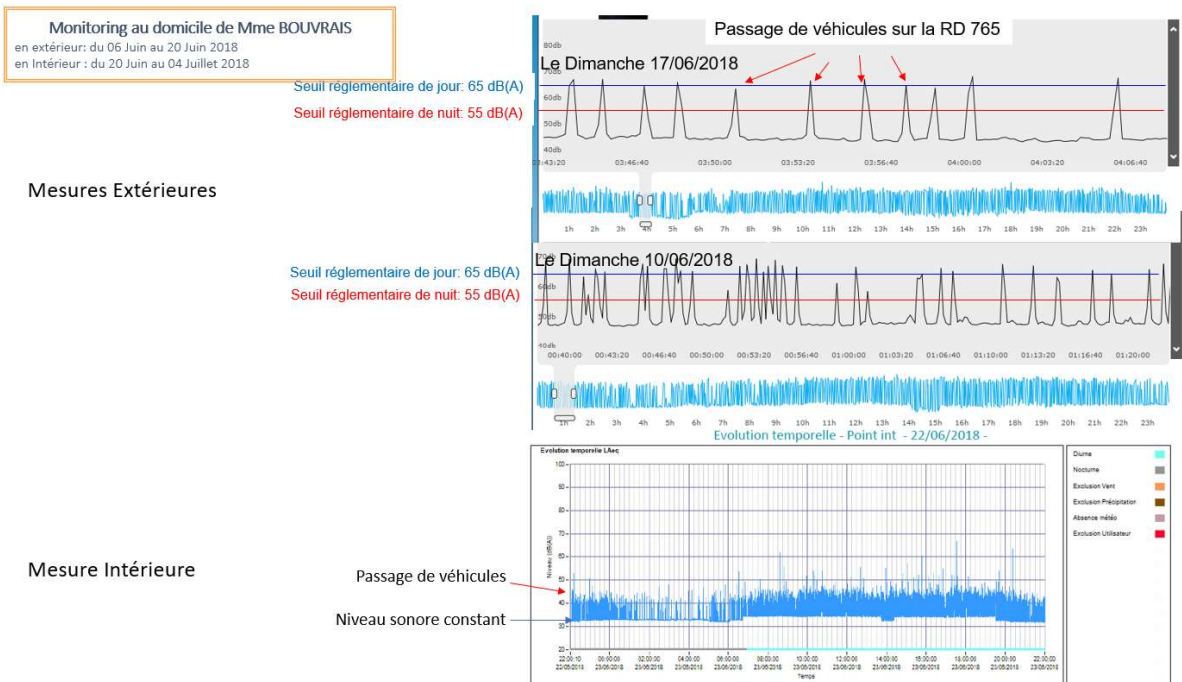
Monitoring au domicile de Mme BOUVRAIS
en extérieur: du 06 Juin au 20 Juin 2018
en Intérieur : du 20 Juin au 04 Juillet 2018

Passage de véhicules sur la RD 765

80db
Le Dimanche 17/06/2018
70db
Seuil réglementaire de jour: 65 dB(A)
60db
Seuil réglementaire de nuit: 55 dB(A)
50db
40db
03:43:20 03:46:40 03:50:00 03:53:20 03:56:40 04:00:00 04:03:20 04:06:40

Mesures Extérieures

1h 2h 3h 4h 5h 6h 7h 8h 9h 10h 11h 12h 13h 14h 15h 16h 17h 18h 19h 20h 21h 22h 23h

Le Dimanche 10/06/2018
Seuil réglementaire de jour: 65 dB(A)
60db
Seuil réglementaire de nuit: 55 dB(A)
50db
40db
00:40:00 00:43:20 00:46:40 00:50:00 00:53:20 00:56:40 01:00:00 01:03:20 01:06:40 01:10:00 01:13:20 01:16:40 01:20:00

1h 2h 3h 4h 5h 6h 7h 8h 9h 10h 11h 12h 13h 14h 15h 16h 17h 18h 19h 20h 21h 22h 23h

Evolution temporelle - Point int - 22/06/2018 -

Evolution temporelle LAeq
100
90
80
70
60
50
40
30
20
Niveau (dB(A))
22:00:10 22/06/2018 00:00:00 23/06/2018 02:00:00 23/06/2018 04:00:00 23/06/2018 06:00:00 23/06/2018 08:00:00 23/06/2018 10:00:00 23/06/2018 12:00:00 23/06/2018 14:00:00 23/06/2018 16:00:00 23/06/2018 18:00:00 23/06/2018 20:00:00 23/06/2018 22:00:00 23/06/2018
Temps

Diurne
Nocturne
Exclusion Vent
Exclusion Précipitation
Absence météo
Exclusion Utilisateur

Mesure Intérieure

Passage de véhicules
Niveau sonore constant